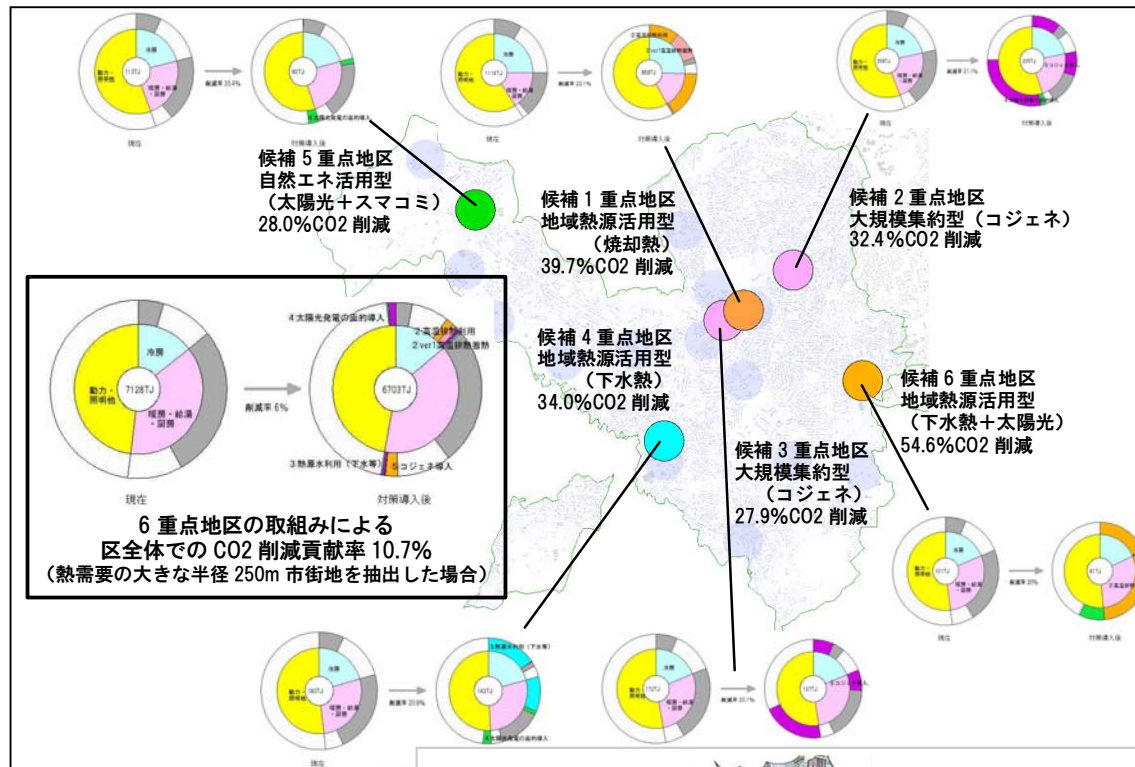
候補 5 重点地区
自然エネ活用型
（太陽光＋スマコミ）
28.0%CO2 削減

候補 1 重点地区
地域熱源活用型
（焼却熱）
39.7%CO2 削減

候補 2 重点地区
大規模集約型（コジェネ）
32.4%CO2 削減

候補 4 重点地区
地域熱源活用型
（下水熱）
34.0%CO2 削減

候補 6 重点地区
地域熱源活用型
（下水熱＋太陽光）
54.6%CO2 削減

候補 3 重点地区
大規模集約型
（コジェネ）
27.9%CO2 削減

冷房
動力・照明他
7128TJ
暖房・給湯・厨房
削減率 6%
6703TJ
4 太陽光発電の面的導入
2 清掃工場排熱利用
2 ver1 清掃工場排熱
3 熱源水利用（下水等）
5 コジェネ導入
現在
対策導入後

6 重点地区の取組みによる
区全体での CO2 削減貢献率 10.7%
（熱需要の大きな半径 250m 市街地を抽出した場合）

現在
対策導入後
現在
対策導入後
現在
対策導入後
現在
対策導入後
現在
対策導入後
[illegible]